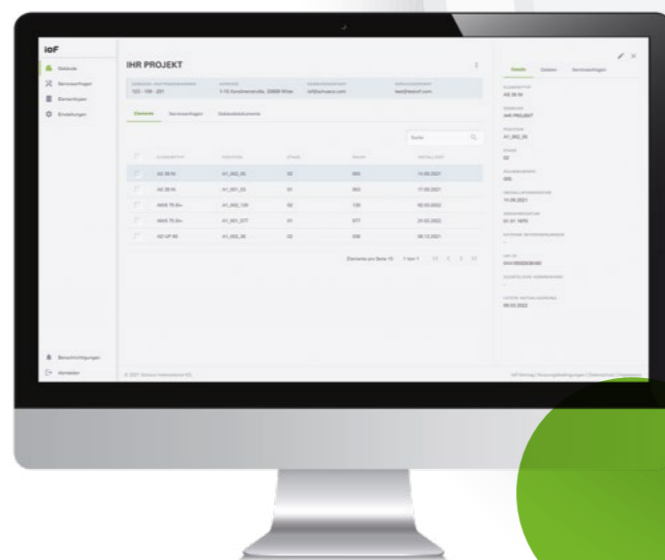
ioF

Gebäude
Serviceanfragen
Elementtypen
Einstellungen

IHR PROJEKT

122 - 106 - 201
1-10 Sonstnerstraße, 20889 Wien
info@schwarz.com
test@testiof.com

Elemente
Serviceanfragen
Gebäudedokumente

Suche

| | ELEMENTTYP | POSITION | ETAGE | RAUM | INSTALLIERT |
|---|---|---|---|---|---|
| | AS 38 Ni | A1_002_05 | 02 | 005 | 14.05.2021 |
| | AS 38 Ni | A1_001_03 | 01 | 003 | 17.05.2021 |
| | AWA 75 Eu | A1_002_126 | 02 | 126 | 02.03.2022 |
| | AWA 75 Eu | A1_001_077 | 01 | 077 | 20.02.2022 |
| | AD UP 80 | A1_002_36 | 02 | 036 | 08.12.2021 |

Elemente pro Seite: 10   1 bis 1

Benachrichtigungen
Abmelden

© 2021 Schwarz Fabrikation KG

Details   Dateien   Serviceanfragen

ELEMENTTYP
AS 38 Ni
GEBÄUDE
IHR PROJEKT
POSITION
A1_002_05
ETAGE
02
RAUMNUMMER
005
INSTALLATIONSDATUM
14.05.2021
SERIENNUMMER
01-21-1870
UID
0041000203686
IoF Vertrag | Nutzungsbedingungen | Datenschutz | Impressum